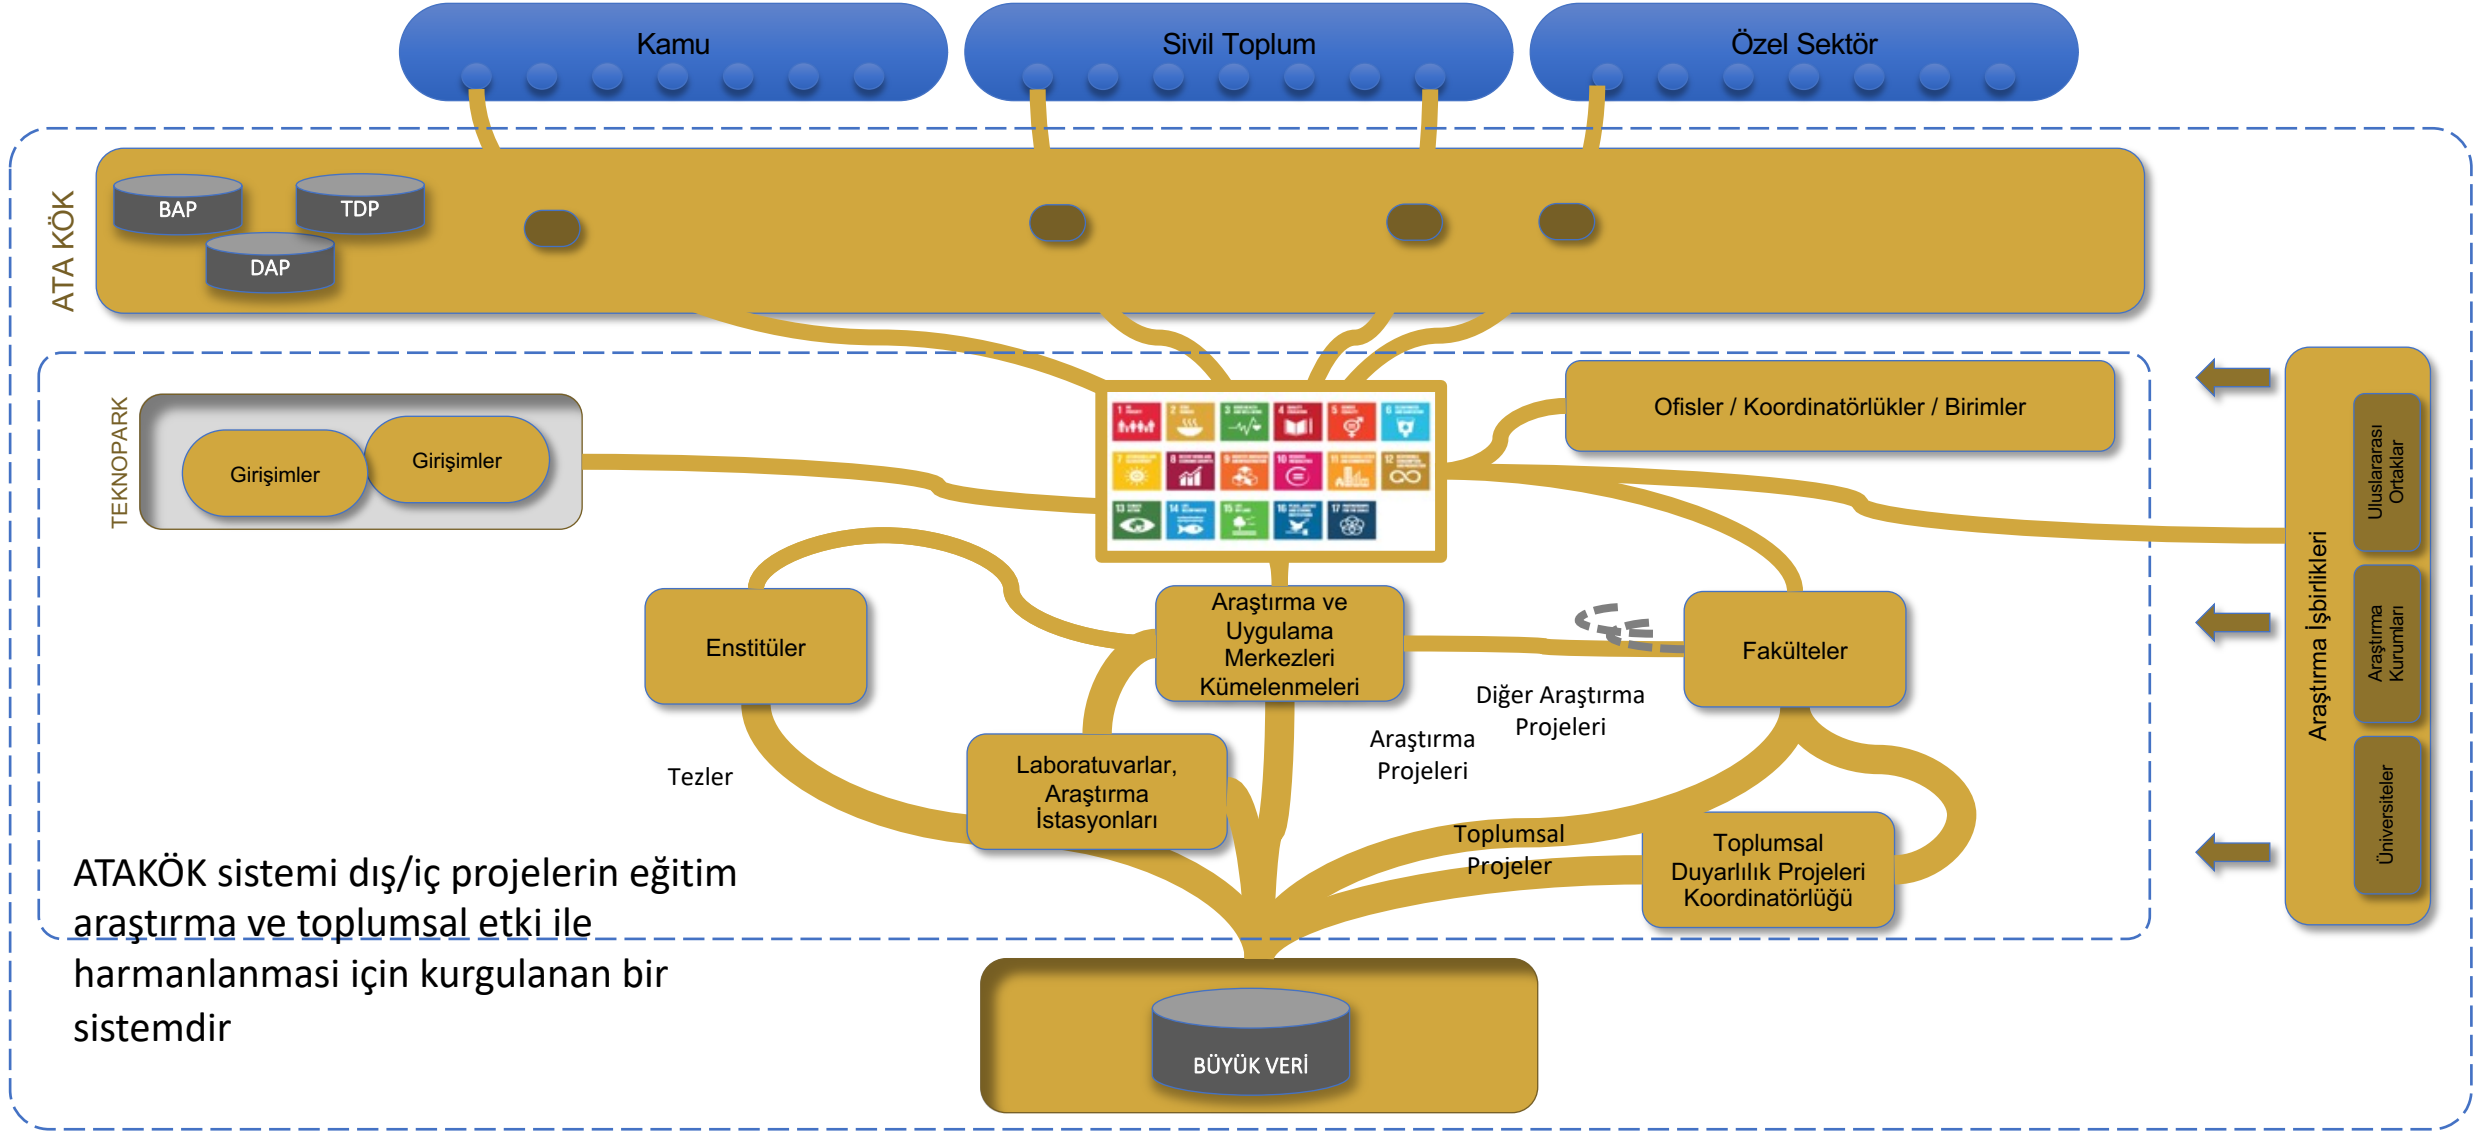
Kamu

Sivil Toplum

Özel Sektör

ATA KÖK

BAP

TDP

DAP

TEKNOPARK

Girişimler

Girişimler

Ofisler / Koordinatörlükler / Birimler

Uluslararası Ortaklar

Araştırma Kurumları

Üniversiteler

Araştırma İşbirlikleri

Enstitüler

Araştırma ve Uygulama Merkezleri Kümelenmeleri

Fakülteler

Diğer Araştırma Projeleri

Araştırma Projeleri

Tezler

Laboratuvarlar, Araştırma İstasyonları

Toplumsal Projeler

Toplumsal Duyarlılık Projeleri Koordinatörlüğü

ATAKÖK sistemi dış/iç projelerin eğitim araştırma ve toplumsal etki ile harmanlanması için kurgulanan bir sistemdir

BÜYÜK VERİ